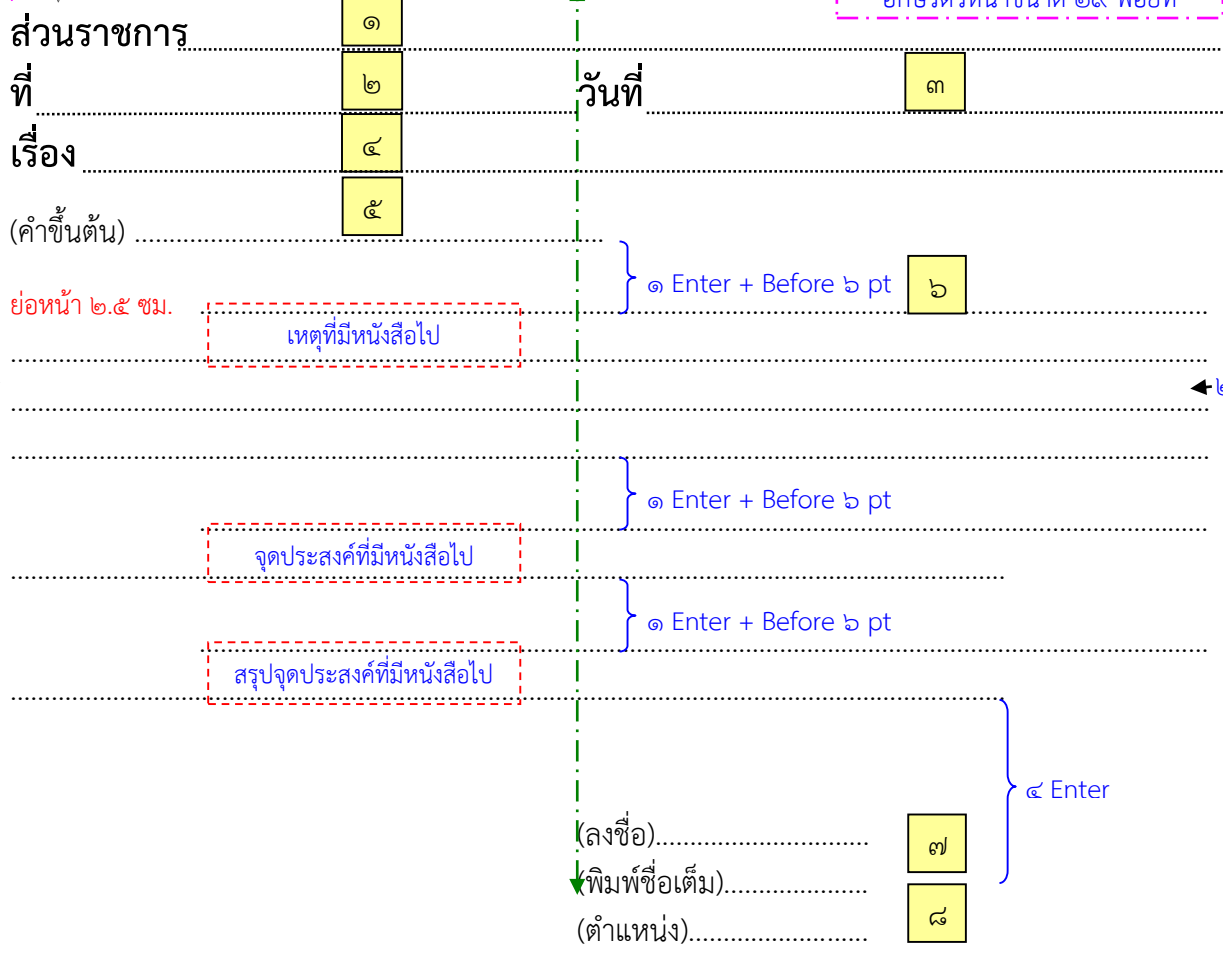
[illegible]
ส่วนราชการ ๑
ที่ ๒ วันที่ ๓
เรื่อง ๔
(คำขึ้นต้น) ๕

๑ Enter + Before ๖ pt
ย่อหน้า ๒.๕ ซม.
เหตุที่มีหนังสือไป ๖

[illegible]

๑ Enter + Before ๖ pt
จุดประสงค์ที่มีหนังสือไป

๑ Enter + Before ๖ pt
สรุปจุดประสงค์ที่มีหนังสือไป

๔ Enter
(ลงชื่อ)............................... ๗
(พิมพ์ชื่อเต็ม)...................
(ตำแหน่ง)......................... ๘